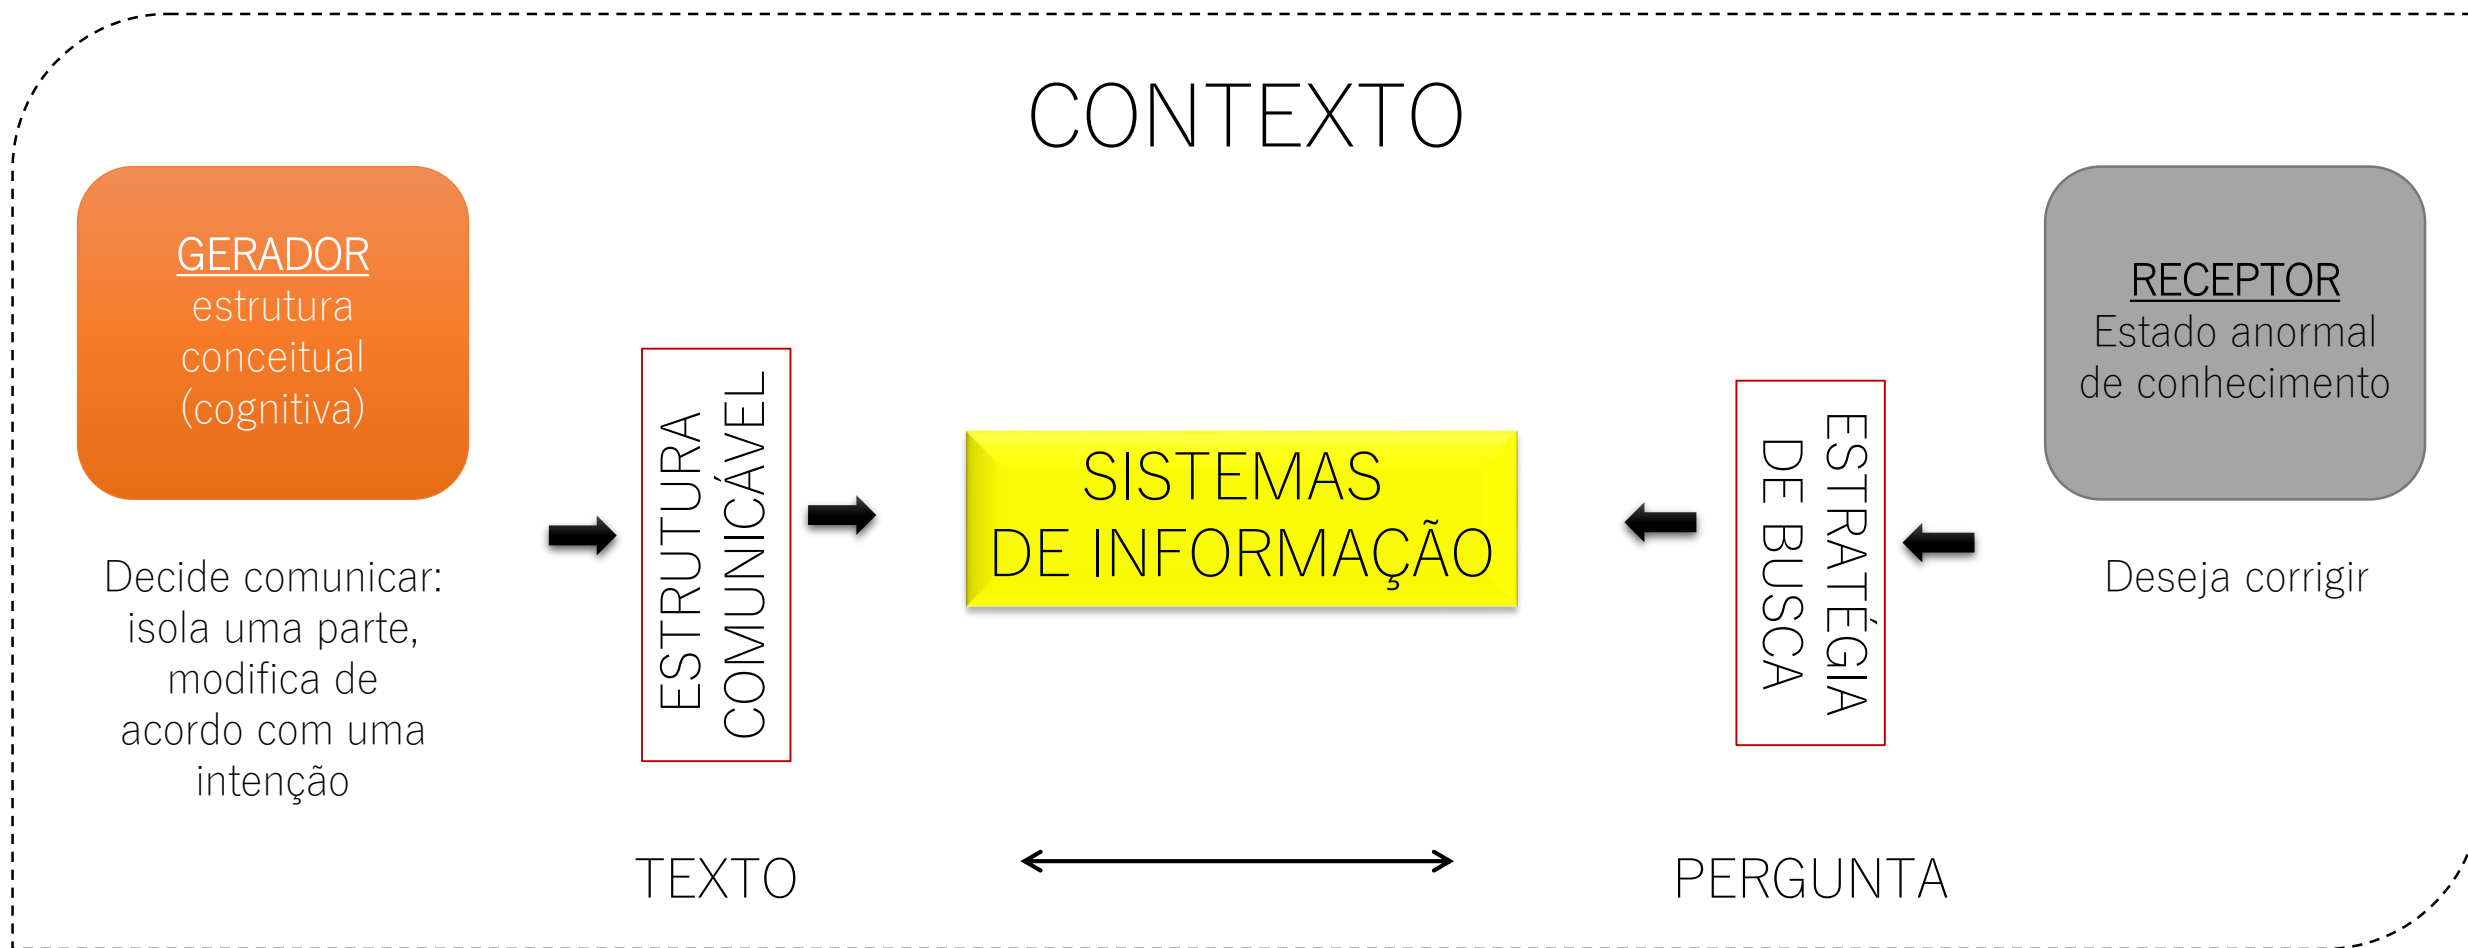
CONTEXTO

GERADOR
estrutura conceitual (cognitiva)

Decide comunicar: isola uma parte, modifica de acordo com uma intenção

ESTRUTURA COMUNICÁVEL

SISTEMAS
DE INFORMAÇÃO

ESTRATÉGIA DE BUSCA

RECEPTOR
Estado anormal de conhecimento

Deseja corrigir

TEXTO

PERGUNTA